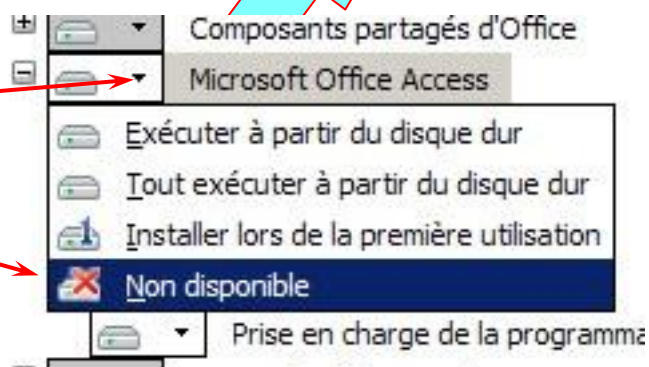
Composants partagés d'Office
Microsoft Office Access
Exécuter à partir du disque dur
Tout exécuter à partir du disque dur
Installer lors de la première utilisation
Non disponible
Prise en charge de la programma